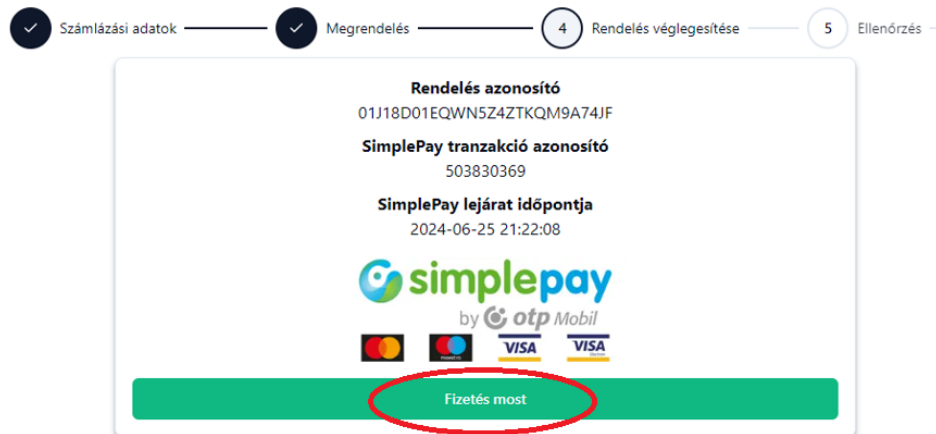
Számlázási adatok Megrendelés 4 Rendelés véglegesítése 5 Ellenőrzés

Rendelés azonosító
01J18D01EQWN5Z4ZTKQM9A74JF

SimplePay tranzakció azonosító
503830369

SimplePay lejárat időpontja
2024-06-25 21:22:08

simplepay
by otp Mobil

VISA VISA

Fizetés most